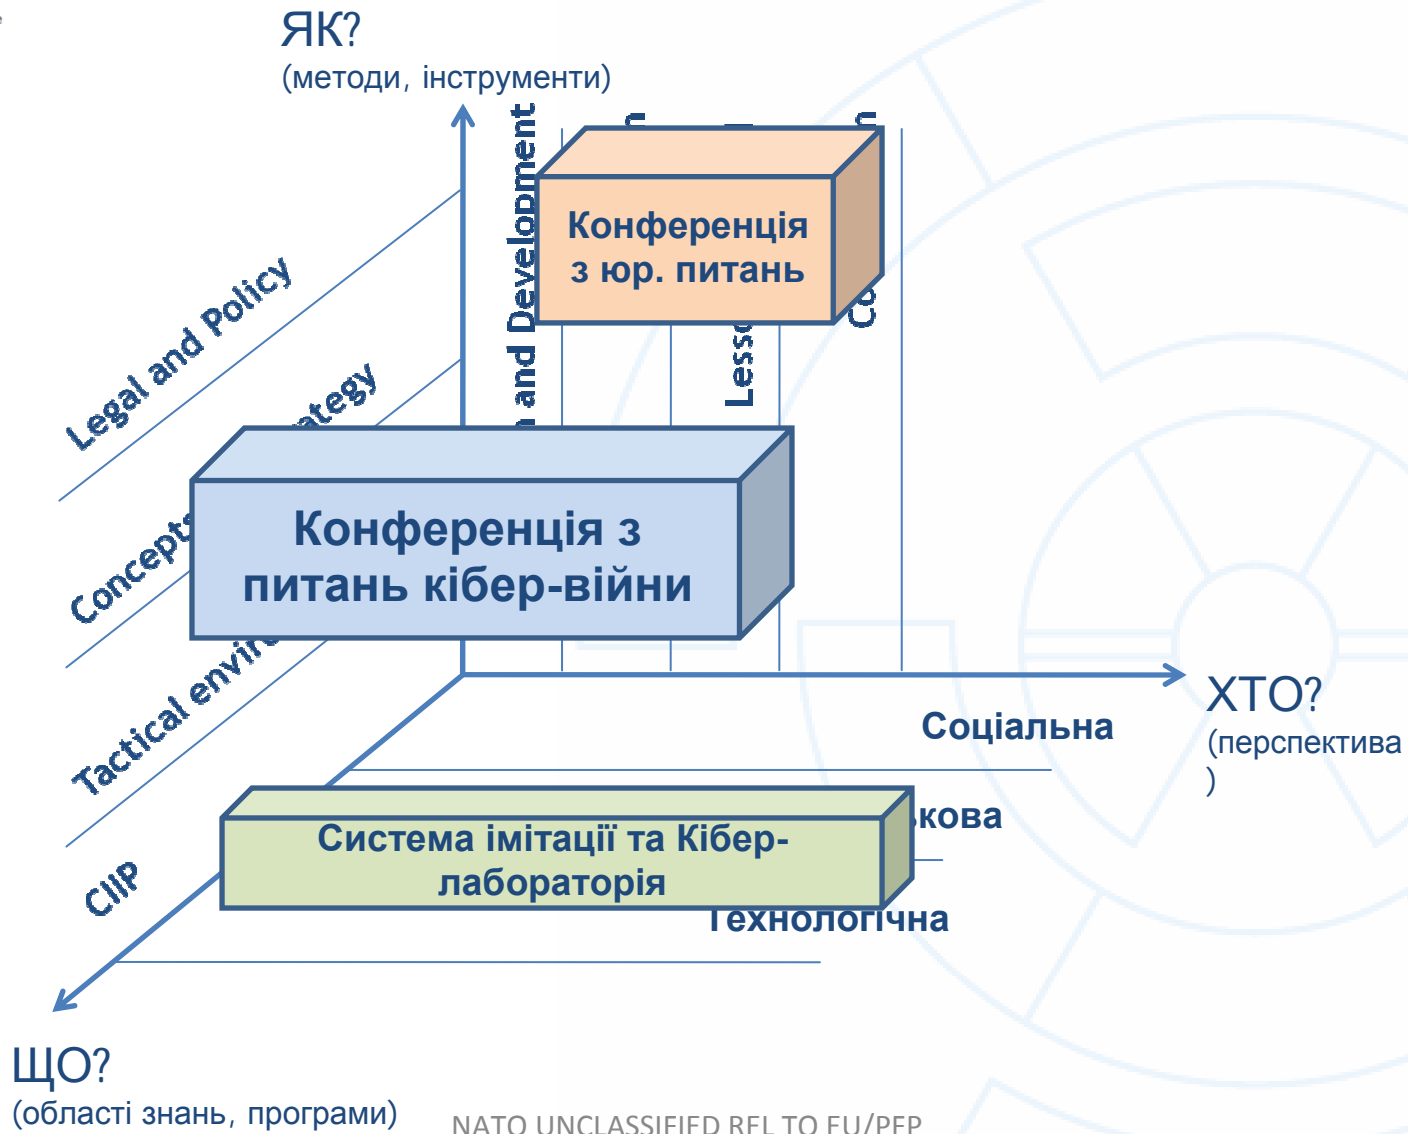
ЯК?
(методи, інструменти)

Legal and Policy
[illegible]ategy
Concepts
Tactical envir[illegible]
CIIP

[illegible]n and Development
Lesso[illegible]
Co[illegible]

Конференція з юр. питань

Конференція з питань кібер-війни

ХТО?
(перспектива )

Соціальна
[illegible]кова
Технологічна

Система імітації та Кібер-лабораторія

ЩО?
(області знань, програми)

NATO UNCLASSIFIED REL TO EU/PFP